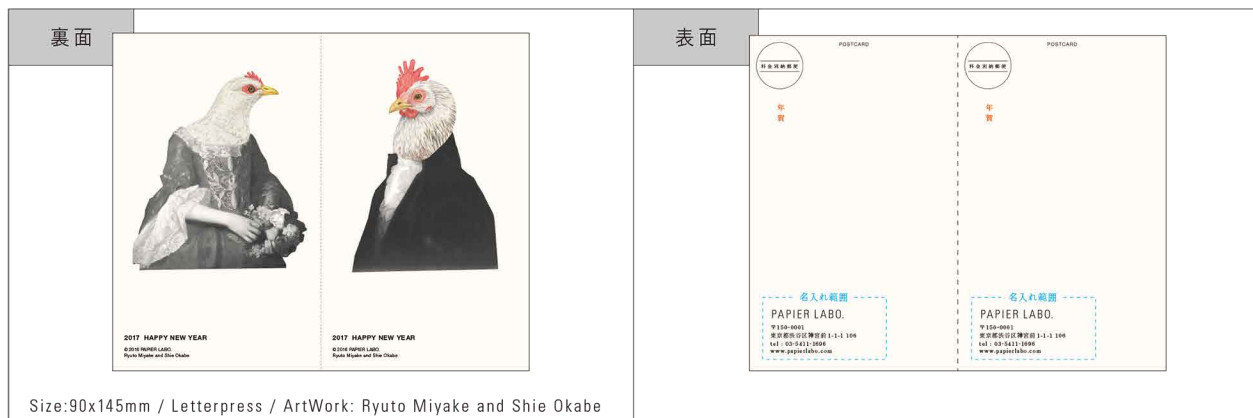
裏面

2017 HAPPY NEW YEAR
© 2016 PAPIER LABO.
Ryuto Miyake and Shie Okabe

2017 HAPPY NEW YEAR
© 2016 PAPIER LABO.
Ryuto Miyake and Shie Okabe

Size:90x145mm / Letterpress / ArtWork: Ryuto Miyake and Shie Okabe

表面

POSTCARD
料金別納郵便
年
賀
名入れ範囲
PAPIER LABO.
〒150-0001
東京都渋谷区神宮前 1-1-1 106
tel : 03-5411-1696
www.papierlabo.com

POSTCARD
料金別納郵便
年
賀
名入れ範囲
PAPIER LABO.
〒150-0001
東京都渋谷区神宮前 1-1-1 106
tel : 03-5411-1696
www.papierlabo.com